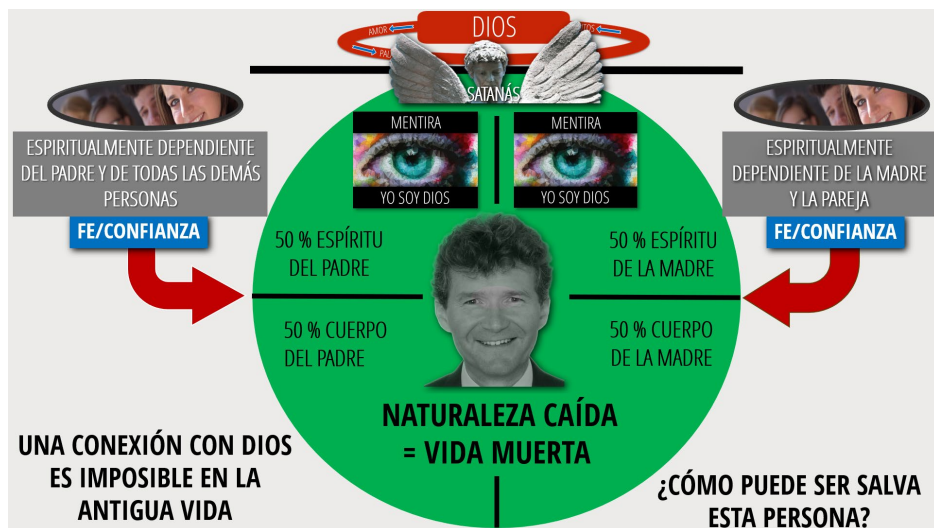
DIOS

AMOR

PAZ

GOZO

SATANÁS

ESPIRITUALMENTE DEPENDIENTE DEL PADRE Y DE TODAS LAS DEMÁS PERSONAS

FE/CONFIANZA

MENTIRA

YO SOY DIOS

MENTIRA

YO SOY DIOS

ESPIRITUALMENTE DEPENDIENTE DE LA MADRE Y LA PAREJA

FE/CONFIANZA

50 % ESPÍRITU DEL PADRE

50 % ESPÍRITU DE LA MADRE

50 % CUERPO DEL PADRE

50 % CUERPO DE LA MADRE

NATURALEZA CAÍDA = VIDA MUERTA

UNA CONEXIÓN CON DIOS ES IMPOSIBLE EN LA ANTIGUA VIDA

¿CÓMO PUEDE SER SALVA ESTA PERSONA?